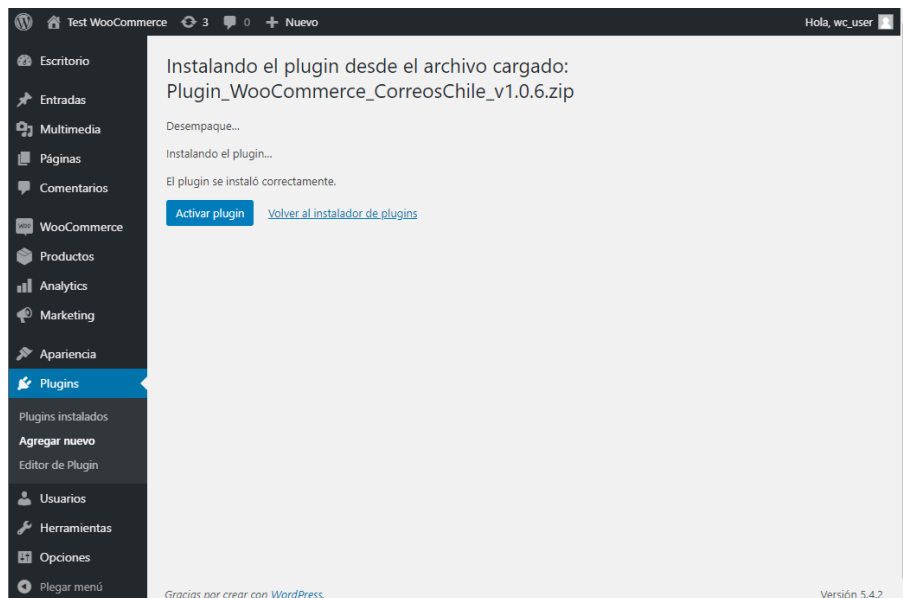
Test WooCommerce 3 0 Nuevo
Hola, wc_user

Escritorio
Entradas
Multimedia
Páginas
Comentarios
WooCommerce
Productos
Analytics
Marketing
Apariencia
Plugins
Plugins instalados
Agregar nuevo
Editor de Plugin
Usuarios
Herramientas
Opciones
Plegar menú

Instalando el plugin desde el archivo cargado: Plugin_WooCommerce_CorreosChile_v1.0.6.zip

Desempaque...

Instalando el plugin...

El plugin se instaló correctamente.

Activar plugin
Volver al instalador de plugins

Gracias por crear con WordPress.
Versión 5.4.2